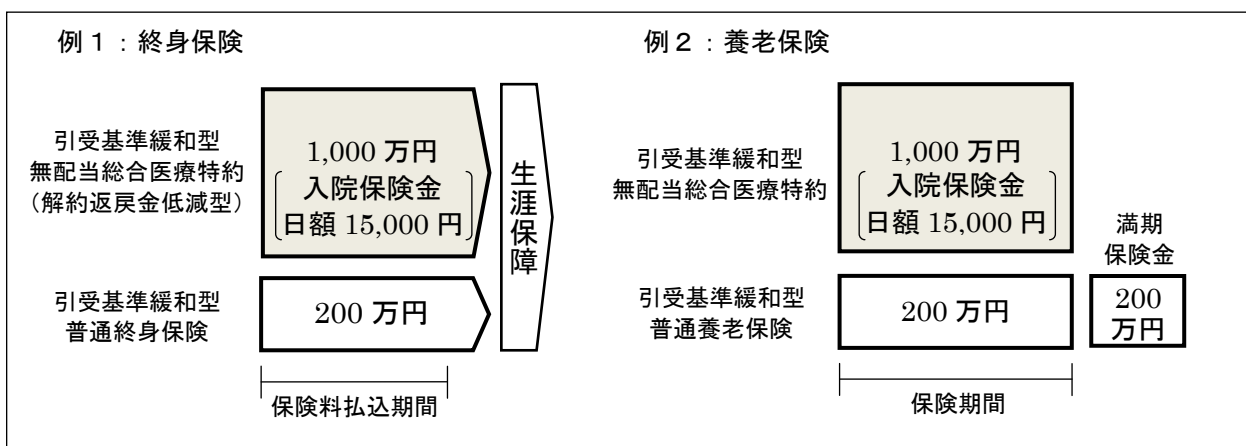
例１：終身保険

引受基準緩和型
無配当総合医療特約
（解約返戻金低減型）

1,000 万円
入院保険金
日額 15,000 円

生涯保障

引受基準緩和型
普通終身保険

200 万円

保険料払込期間

例２：養老保険

引受基準緩和型
無配当総合医療特約

1,000 万円
入院保険金
日額 15,000 円

満期
保険金

引受基準緩和型
普通養老保険

200 万円

200
万円

保険期間